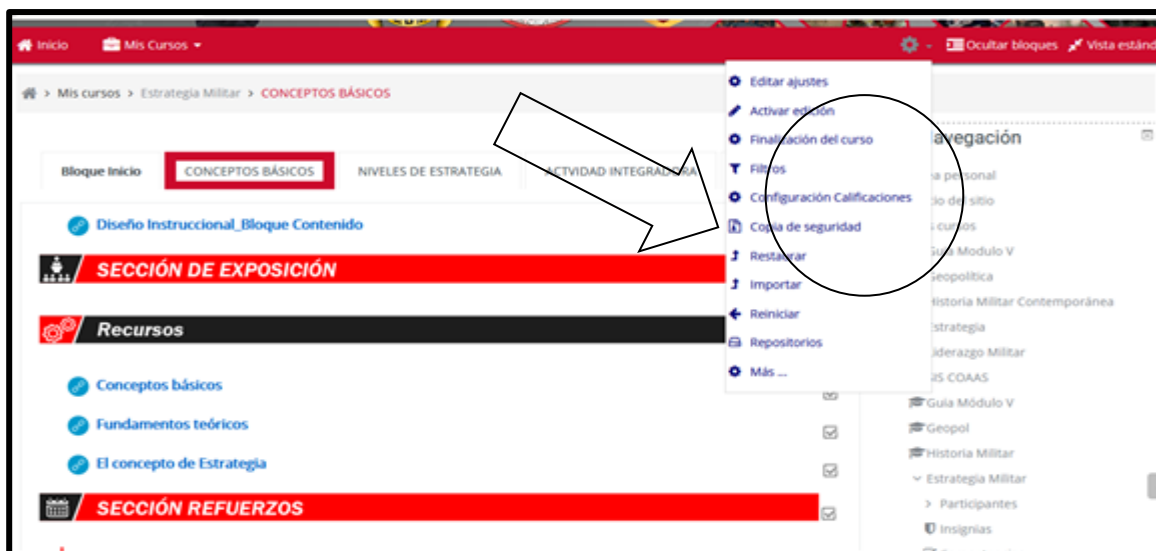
Inicio Mis Cursos ▾ Ocultar bloques Vista estánd

Mis cursos > Estrategia Militar > CONCEPTOS BÁSICOS

Editar ajustes
Activar edición
Finalización del curso
Filtros
Configuración Calificaciones
Copia de seguridad
Restaurar
Importar
Reiniciar
Repositorios
Más ...

Bloque Inicio | CONCEPTOS BÁSICOS | NIVELES DE ESTRATEGIA | ACTVIDAD INTEGRADORA

Diseño Instruccional_Bloque Contenido

SECCIÓN DE EXPOSICIÓN

Recursos

Conceptos básicos

Fundamentos teóricos

El concepto de Estrategia

SECCIÓN REFUERZOS

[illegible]avegación
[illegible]a personal
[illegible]cio del sitio
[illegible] cursos
Guía Modulo V
Geopolítica
Historia Militar Contemporánea
Estrategia
Liderazgo Militar
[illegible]IS COAAS
Guía Módulo V
Geopol
Historia Militar
Estrategia Militar
> Participantes
Insignias